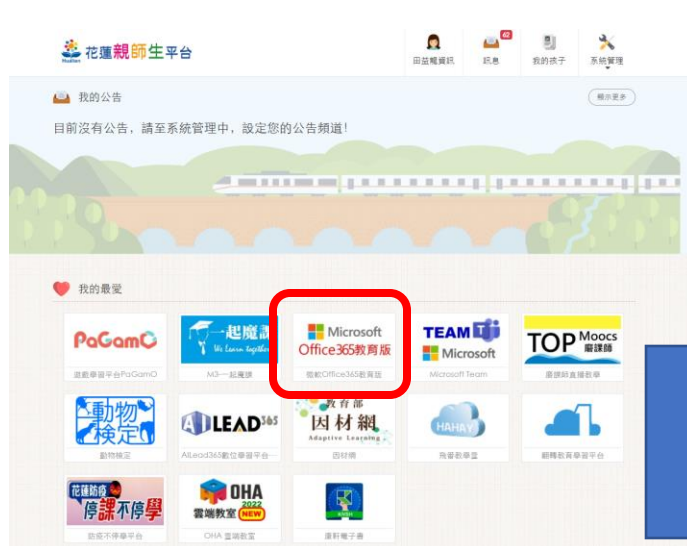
Hualien 花蓮親師生平台

田益權資訊
42
訊息
我的孩子
系統管理

我的公告
顯示更多

目前沒有公告，請至系統管理中，設定您的公告頻道！

我的最愛

PaGamO
遊戲學習平台PaGamO

一起魔課
We Learn together
M3一起魔課

Microsoft
Office365教育版
微軟Office365教育版

TEAM
Microsoft
Microsoft Team

TOP Moocs
磨課師
磨課師直播教學

動物檢定
動物檢定

AI LEAD365
AILead365數位學習平台

教育部
因材網
Adaptive Learning
因材網

HAHAY
哈哈教學室

酷課教育學習平台

花蓮防疫
停課不停學
防疫不停學平台

OHA
2022
雲端教室 NEW
OHA 雲端教室

康軒電子書